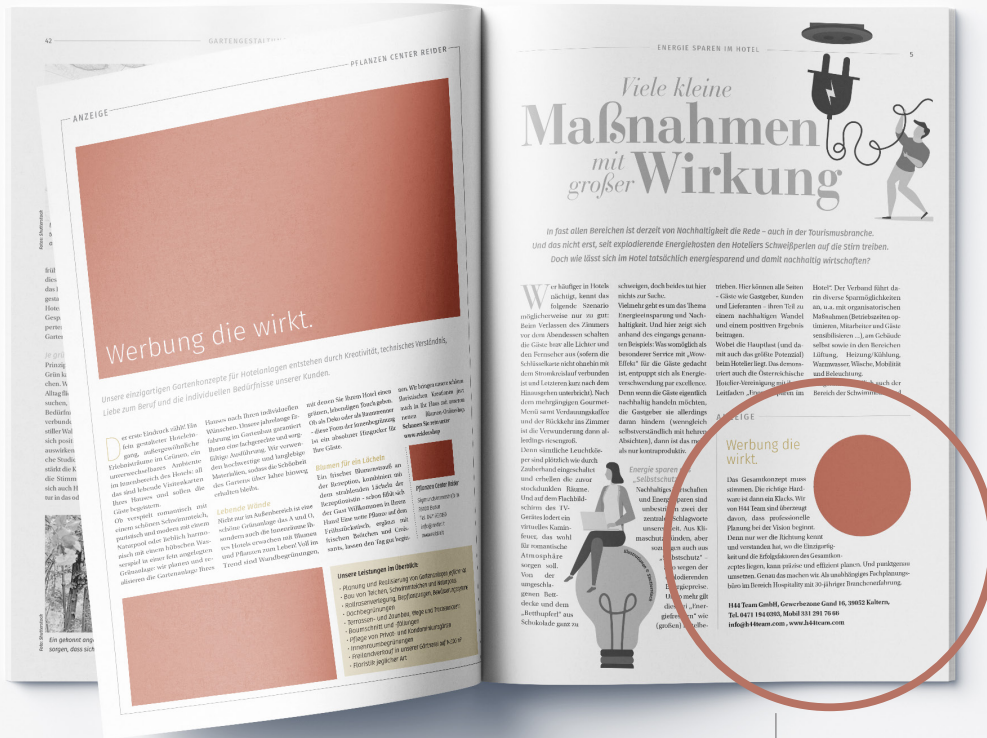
42 GARTENGESTALTU

PFLANZEN CENTER REIDER

ANZEIGE

Werbung die wirkt.

Unsere einzigartigen Gartenkonzepte für Hotelanlagen entstehen durch Kreativität, technisches Verständnis, Liebe zum Beruf und die individuellen Bedürfnisse unserer Kunden.

Der erste Eindruck zählt! Ein fein gestaltetes Hotelein gang, außergewöhnliche Erlebnisräume im Grünen, ein unverwechselbares Ambiente im Innenbereich des Hotels: all das sind lebende Visitenkarten Ihres Hauses und sollen die Gäste begeistern.

Oh verspielt romantisch mit einem schönen Schwimmteich, Naturpool oder Teich harmonisch mit einem hübschen Wassprudel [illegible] Grünanlage wir planen und realisieren die Gartenanlage Ihres

Hauses nach Ihren individuellen Wünschen. Unsere jahrelange Erfahrung im Gartenbau garantiert Ihnen eine fachgerechte und sorgfältige Ausführung. Wir verwenden hochwertige und langlebige Materialien, sodass die Schönheit des Gartens über Jahre hinweg erhalten bleibt.

Lebende Wände
Nicht nur im Außenbereich ist eine schöne Grünanlage das A und O, sondern auch der Innenräume Ihres Hotels erwachen mit Blumen und Pflanzen zum Leben! Voll im Trend sind Wandbegrünungen,

mit denen Sie Ihren Hotel einen grünen, lebendigen Touch geben. Ob als Deko oder als Raumtrenner – diese Form der Innenbegrünung ist ein absoluter Eingucker für Ihre Gäste.

Blumen für ein Lächeln
Ein frischer Blumenstrauß an der Rezeption, kombiniert mit dem strahlenden Lächeln der Rezeptionistin – schon fühlt sich der Gast Willkommen in Ihrem Hotel! Eine nette Pflanze auf dem Frühstückstisch, ergänzt mit frischen Brötchen und Croissants, lassen den Tag gut begin-

nen. Wir bringen unsere schönen floristischen Kreationen per Lieferservice zu Ihr Haus, mit unserem Blumen-Onlineshop.
Schauen Sie rein unter www.reider.shop

Pflanzen Center Reider

Unsere Leistungen im Überblick
- Planung und Realisierung von Gartenanlagen jeder Art
- Bau von Teichen, Schwimmteichen und Naturpools
- Rollrasenverlegung, Begrünungen, Bewässerungsanlagen
- Dachbegrünungen
- Terrassen- und Zaunbau, Wege und Trockenmauern
- Baumschnitt und -fällungen
- Pflege von Privat- und Kondominiumgärten
- Innenraumbegrünungen
- Pflanzenversand in unserer Gärtnerei auf 6.000 m²
- Floristik jeglicher Art

Foto: Shutterstock

Em gekonnt ang sorgen, dass sich

ENERGIE SPAREN IM HOTEL 5

Viele kleine Maßnahmen mit großer Wirkung

In fast allen Bereichen ist derzeit von Nachhaltigkeit die Rede – auch in der Tourismusbranche. Und das nicht erst, seit explodierende Energiekosten den Hoteliers Schweißperlen auf die Stirn treiben. Doch wie lässt sich im Hotel tatsächlich energiesparend und damit nachhaltig wirtschaften?

Wer häufiger in Hotels nächtigt, kennt das folgende Szenario möglicherweise nur zu gut: Beim Verlassen des Zimmers vor dem Abendessen schalten die Gäste brav alle Lichter und den Fernseher aus (sofern die Schlüsselkarte nicht ohnehin mit dem Stromkreislauf verbunden ist und Letzteren kurz nach dem Hinausgehen unterbricht). Nach dem mehrgängigen Gourmet-Menü samt Verdauungskaffee und der Rückkehr ins Zimmer ist die Verwunderung dann allerdings riesengroß. Denn sämtliche Leuchtkörper sind plötzlich wie durch Zauberhand eingeschaltet und erhellen die zuvor stockdunklen Räume. Und auf dem Flachbildschirm des TV-Gerätes lodert ein virtuelles Kaminfeuer, das wohl für romantische Atmosphäre sorgen soll. Von der umgeschlagenen Bettdecke und dem „Betthupferl" aus Schokolade ganz zu

schweigen, doch beides tut hier nichts zur Sache.
Vielmehr geht es um das Thema Energieeinsparung und Nachhaltigkeit. Und hier zeigt sich anhand des eingangs genannten Beispiels: Was womöglich als besonderer Service mit „Wow-Effekt" für die Gäste gedacht ist, entpuppt sich als Energieverschwendung par excellence. Denn wenn die Gäste eigentlich nachhaltig handeln möchten, die Gastgeber sie allerdings daran hindern (wenngleich selbstverständlich mit lauteren Absichten), dann ist das mehr als nur kontraproduktiv.

Energie sparen ... „Selbstschutz" ... „Nachhaltiges Wirtschaften und Energie sparen sind unbestritten zwei der zentralen Schlagworte unserer Zeit. Aus Klimaschutzgründen, aber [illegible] auch aus „Selbstschutz" ... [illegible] wegen der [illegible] modierenden Energiepreise. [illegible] mehr gilt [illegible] „Energiefresser" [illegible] wie (große) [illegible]

trieben. Hier können alle Seiten – Gäste wie Gastgeber, Kunden und Lieferanten – ihren Teil zu einem nachhaltigen Wandel und einem positiven Ergebnis beitragen.
Wobei die Hauptlast (und damit auch das größte Potenzial) beim Hotelier liegt. Das demonstriert auch die Österreichische Hotelier-Vereinigung mit ihrem Leitfaden „Energie sparen im

Hotel". Der Verband führt darin diverse Sparmöglichkeiten an, u.a. mit organisatorischen Maßnahmen (Betriebszeiten optimieren, Mitarbeiter und Gäste sensibilisieren ...), am Gebäude selbst sowie in den Bereichen Lüftung, Heizung/Kühlung, Warmwasser, Wäsche, Mobilität und Beleuchtung. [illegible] auch der Bereich der Schwimm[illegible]

ANZEIGE

Werbung die wirkt.

Das Gesamtkonzept muss stimmen. Die richtige Hardware ist dann ein Klacks. Wir von H44 Team sind überzeugt davon, dass professionelle Planung bei der Vision beginnt. Denn nur wer die Richtung kennt und verstanden hat, wo die Einzigartigkeit und die Erfolgsfaktoren des Gesamtkonzeptes liegen, kann präzise und effizient planen. Und punktgenau umsetzen. Genau das machen wir. Als unabhängiges Fachplanungsbüro im Bereich Hospitality mit 30-jähriger Branchenerfahrung.

H44 Team GmbH, Gewerbezone Gand 16, 39052 Kaltern, Tel. 0471 1940393, Mobil 331 291 76 66
info@h44team.com , www.h44team.com